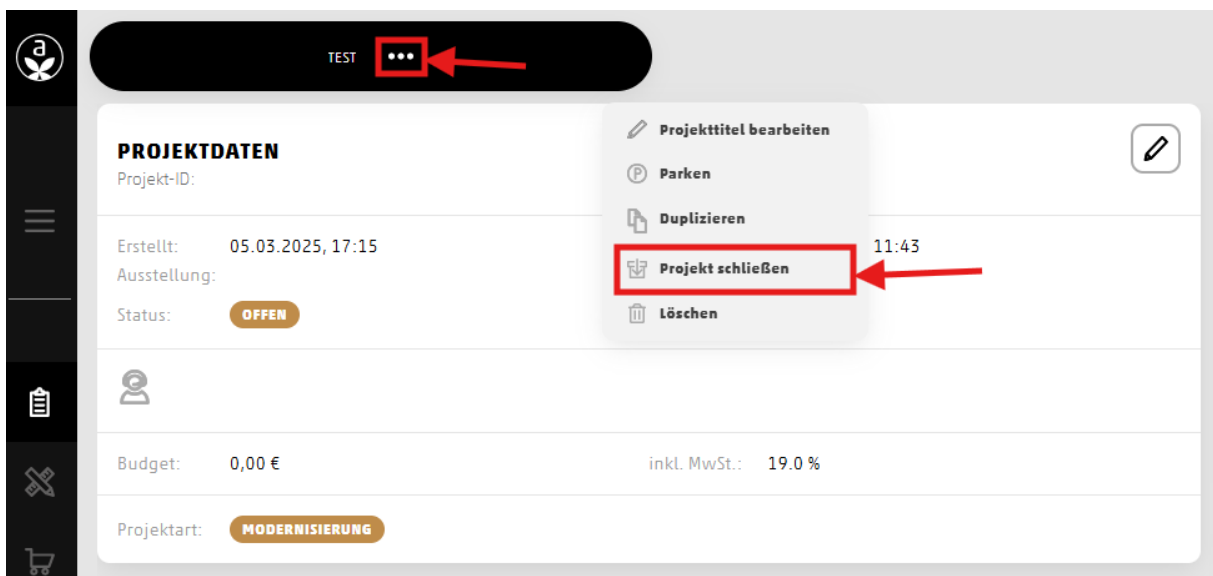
TEST •••

PROJEKTDATEN
Projekt-ID:

Projekttitel bearbeiten
Parken
Duplizieren
Projekt schließen
Löschen

Erstellt: 05.03.2025, 17:15
Ausstellung:
Status: OFFEN

11:43

Budget: 0,00 €
inkl. MwSt.: 19.0 %

Projektart: MODERNISIERUNG